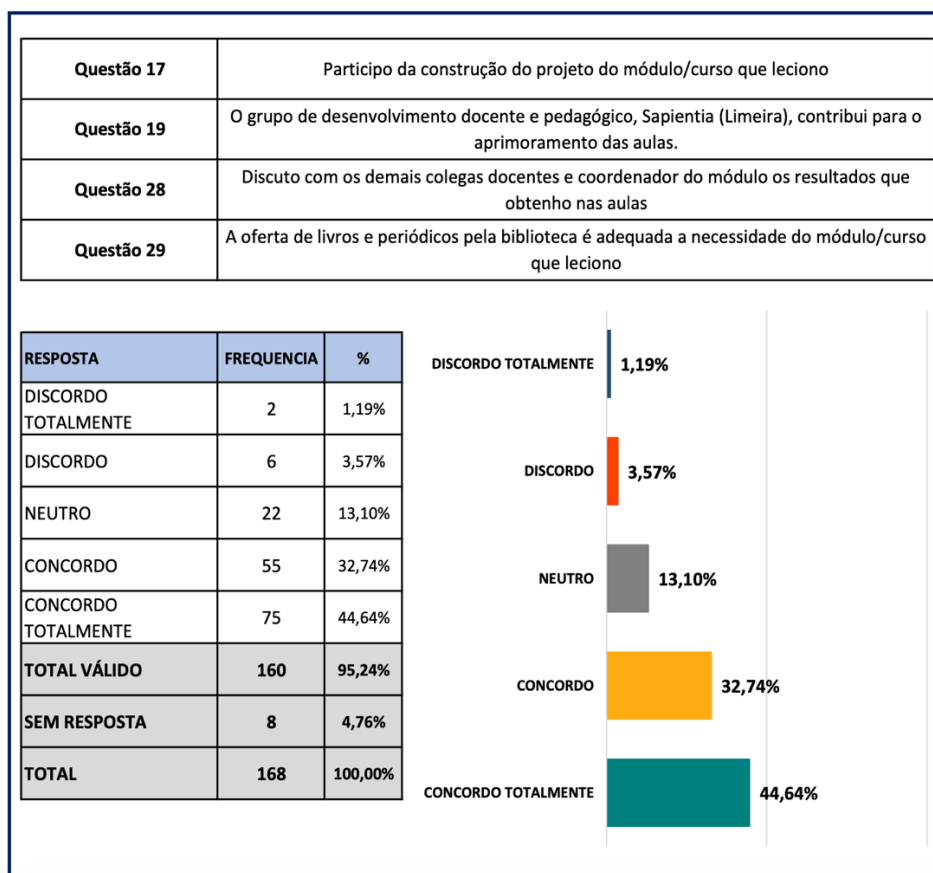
| | |
|---|---|
| Questão 17 | Participo da construção do projeto do módulo/curso que leciono |
| Questão 19 | O grupo de desenvolvimento docente e pedagógico, Sapientia (Limeira), contribui para o aprimoramento das aulas. |
| Questão 28 | Discuto com os demais colegas docentes e coordenador do módulo os resultados que obtenho nas aulas |
| Questão 29 | A oferta de livros e periódicos pela biblioteca é adequada a necessidade do módulo/curso que leciono |

| RESPOSTA | FREQUENCIA | % |
|---|---|---|
| DISCORDO TOTALMENTE | 2 | 1,19% |
| DISCORDO | 6 | 3,57% |
| NEUTRO | 22 | 13,10% |
| CONCORDO | 55 | 32,74% |
| CONCORDO TOTALMENTE | 75 | 44,64% |
| TOTAL VÁLIDO | 160 | 95,24% |
| SEM RESPOSTA | 8 | 4,76% |
| TOTAL | 168 | 100,00% |

DISCORDO TOTALMENTE 1,19%
DISCORDO 3,57%
NEUTRO 13,10%
CONCORDO 32,74%
CONCORDO TOTALMENTE 44,64%